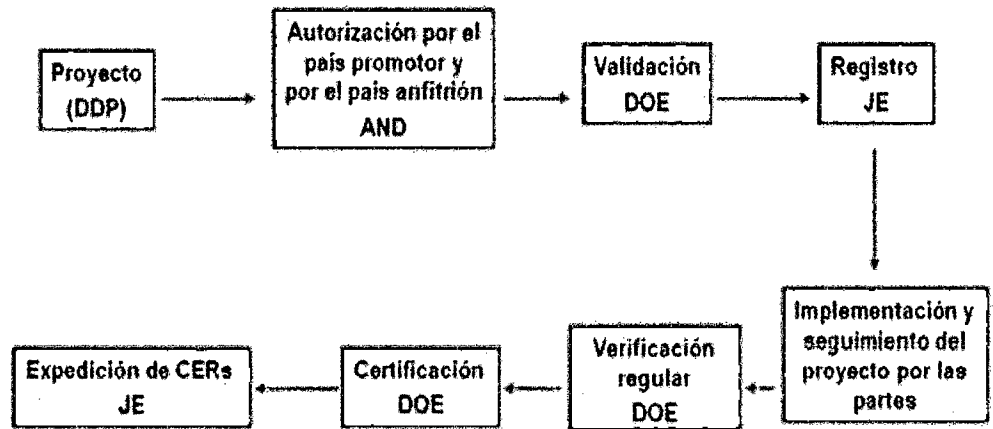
Proyecto (DDP)

Autorización por el pais promotor y por el pais anfitrión AND

Validación DOE

Registro JE

Implementación y seguimiento del proyecto por las partes

Verificación regular DOE

Certificación DOE

Expedición de CERs JE